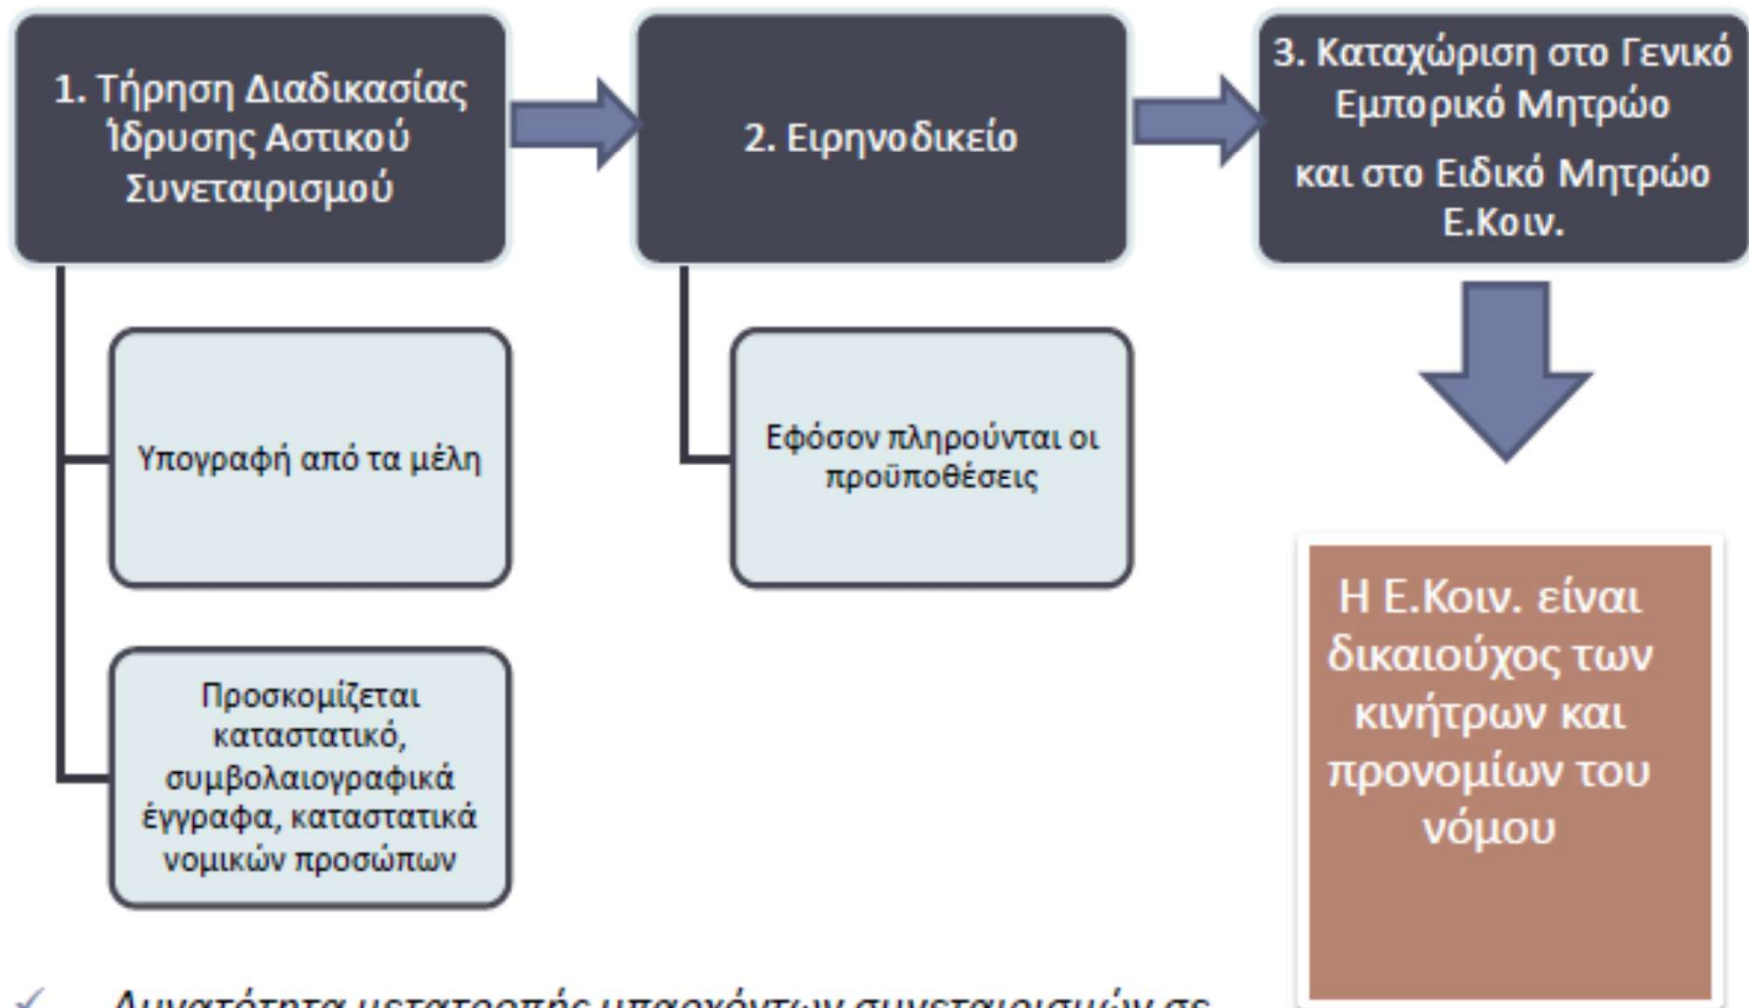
1. Τήρηση Διαδικασίας Ίδρυσης Αστικού Συνεταιρισμού

2. Ειρηνοδικείο

3. Καταχώριση στο Γενικό Εμπορικό Μητρώο

και στο Ειδικό Μητρώο Ε.Κοιν.

Υπογραφή από τα μέλη

Εφόσον πληρούνται οι προϋποθέσεις

Προσκομίζεται καταστατικό, συμβολαιογραφικά έγγραφα, καταστατικά νομικών προσώπων

Η Ε.Κοιν. είναι δικαιούχος των κινήτρων και προνομίων του νόμου

✓ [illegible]